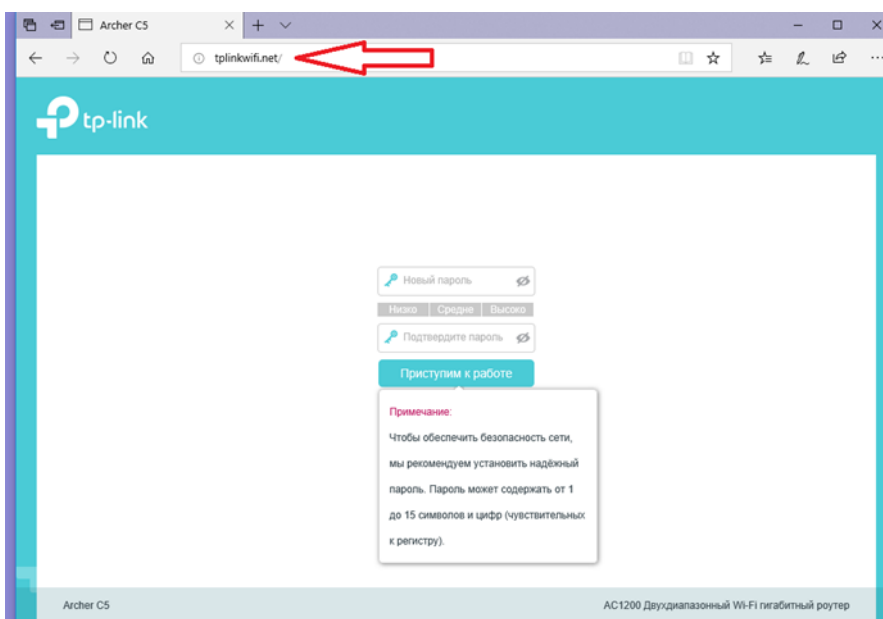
Archer C5

tplinkwifi.net/

tp-link

Новый пароль

Низко | Средне | Высоко

Подтвердите пароль

Приступим к работе

Примечание:
Чтобы обеспечить безопасность сети, мы рекомендуем установить надёжный пароль. Пароль может содержать от 1 до 15 символов и цифр (чувствительных к регистру).

Archer C5

AC1200 Двухдиапазонный Wi-Fi гигабитный роутер